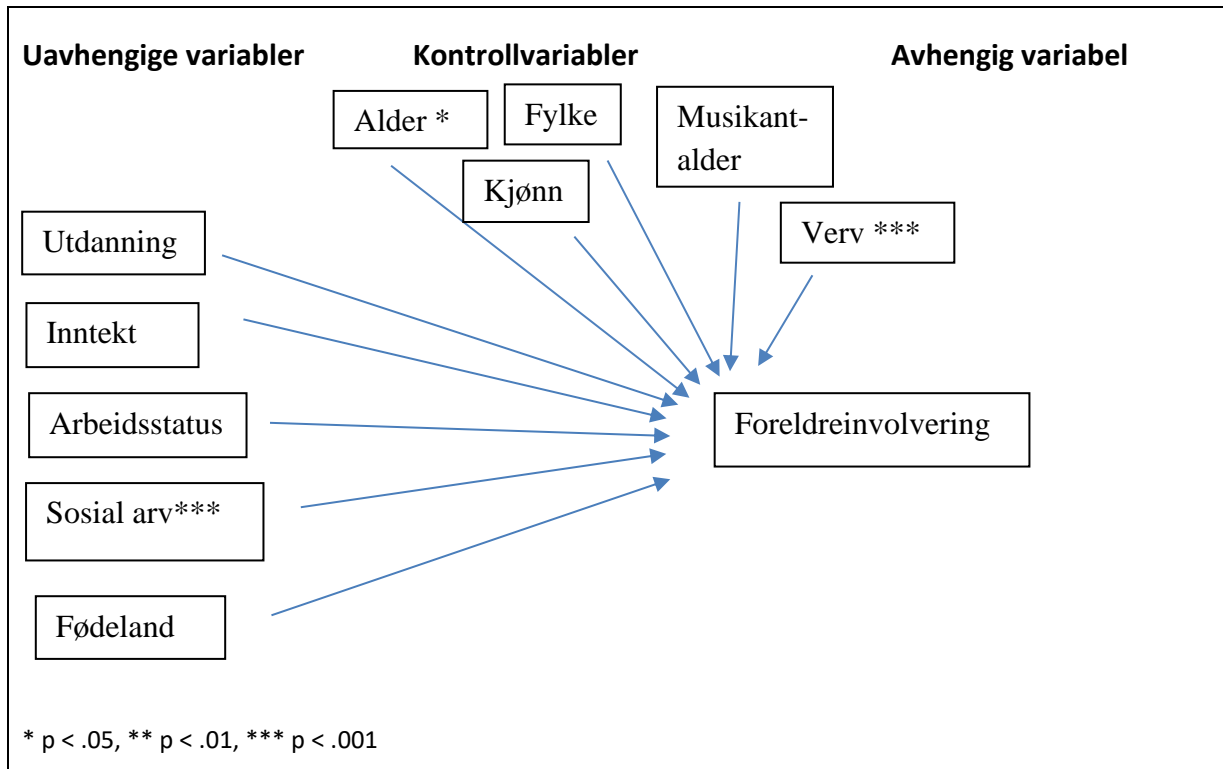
Uavhengige variabler

Kontrollvariabler

Avhengig variabel

Alder *

Fylke

Musikant-alder

Kjønn

Verv ***

Utdanning

Inntekt

Arbeidsstatus

Foreldreinvolvering

Sosial arv***

Fødeland

* p < .05, ** p < .01, *** p < .001